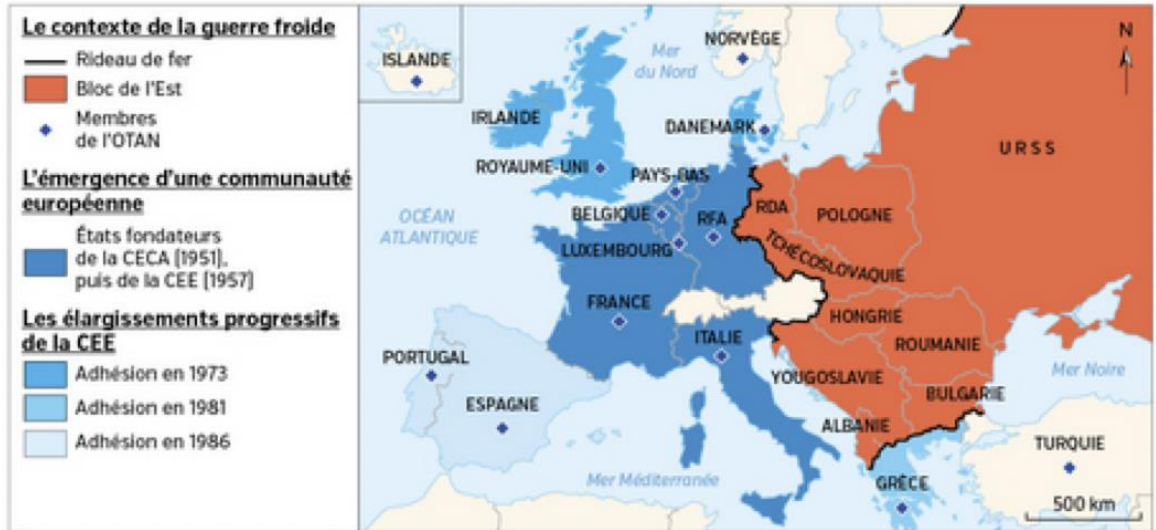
Le contexte de la guerre froide

Rideau de fer

Bloc de l'Est

Membres de l'OTAN

L'émergence d'une communauté européenne

États fondateurs de la CECA (1951), puis de la CEE (1957)

Les élargissements progressifs de la CEE

Adhésion en 1973

Adhésion en 1981

Adhésion en 1986

ISLANDE

Mer du Nord

NORVÈGE

N

IRLANDE

DANEMARK

URSS

ROYAUME-UNI

PAYS-BAS

OCÉAN ATLANTIQUE

BELGIQUE

RFA

RDA

POLOGNE

LUXEMBOURG

TCHÉCOSLOVAQUIE

FRANCE

HONGRIE

ROUMANIE

ITALIE

PORTUGAL

YOUGOSLAVIE

Mer Noire

BULGARIE

ESPAGNE

ALBANIE

TURQUIE

Mer Méditerranée

GRÈCE

500 km